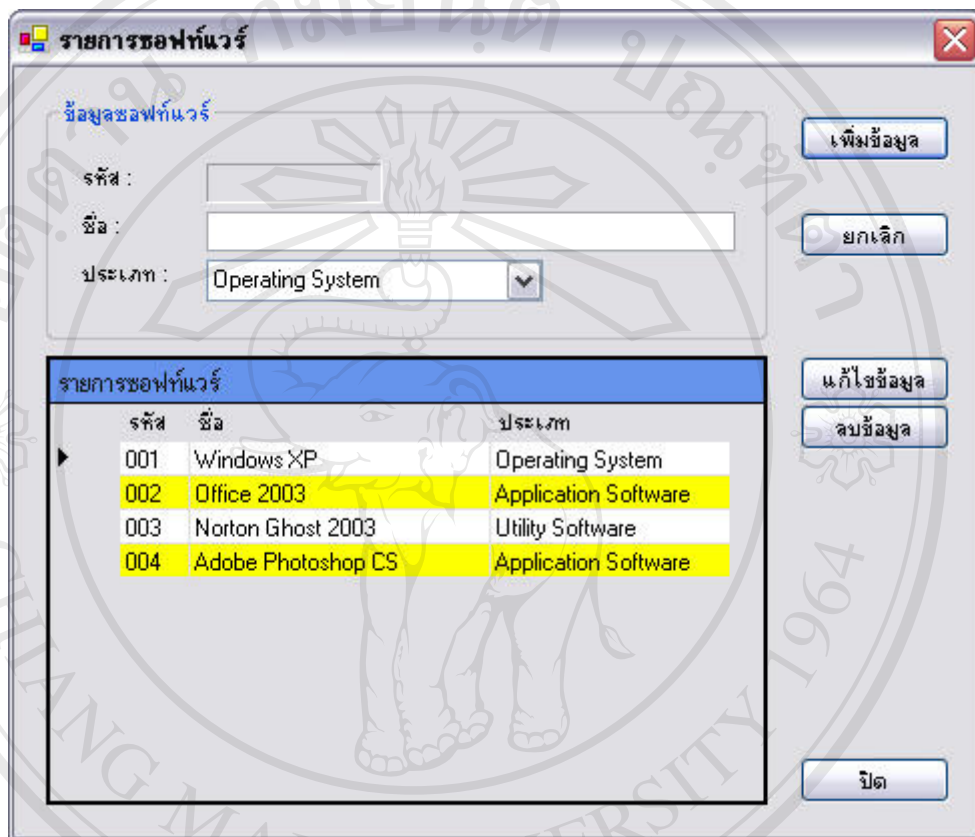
รายการซอฟท์แวร์

ข้อมูลซอฟท์แวร์

รหัส :

ชื่อ :

ประเภท : Operating System

เพิ่มข้อมูล

ยกเลิก

รายการซอฟท์แวร์

| รหัส | ชื่อ | ประเภท |
|---|---|---|
| 001 | Windows XP | Operating System |
| 002 | Office 2003 | Application Software |
| 003 | Norton Ghost 2003 | Utility Software |
| 004 | Adobe Photoshop CS | Application Software |

แก้ไขข้อมูล

ลบข้อมูล

ปิด

CHIANG MAI UNIVERSITY 1964